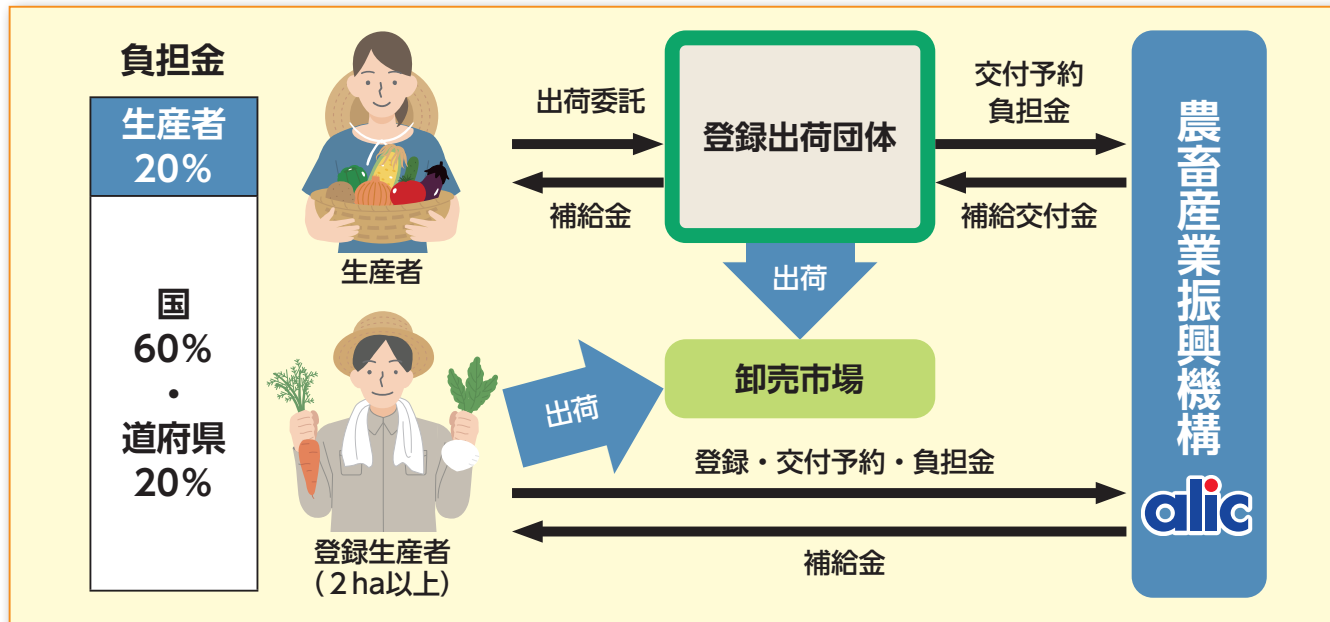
負担金

生産者
20%

国
60%
・
道府県
20%

生産者

出荷委託

補給金

登録出荷団体

交付予約
負担金

補給交付金

出荷

農畜産業振興機構

alic

出荷

卸売市場

登録・交付予約・負担金

補給金

登録生産者
(2ha以上)